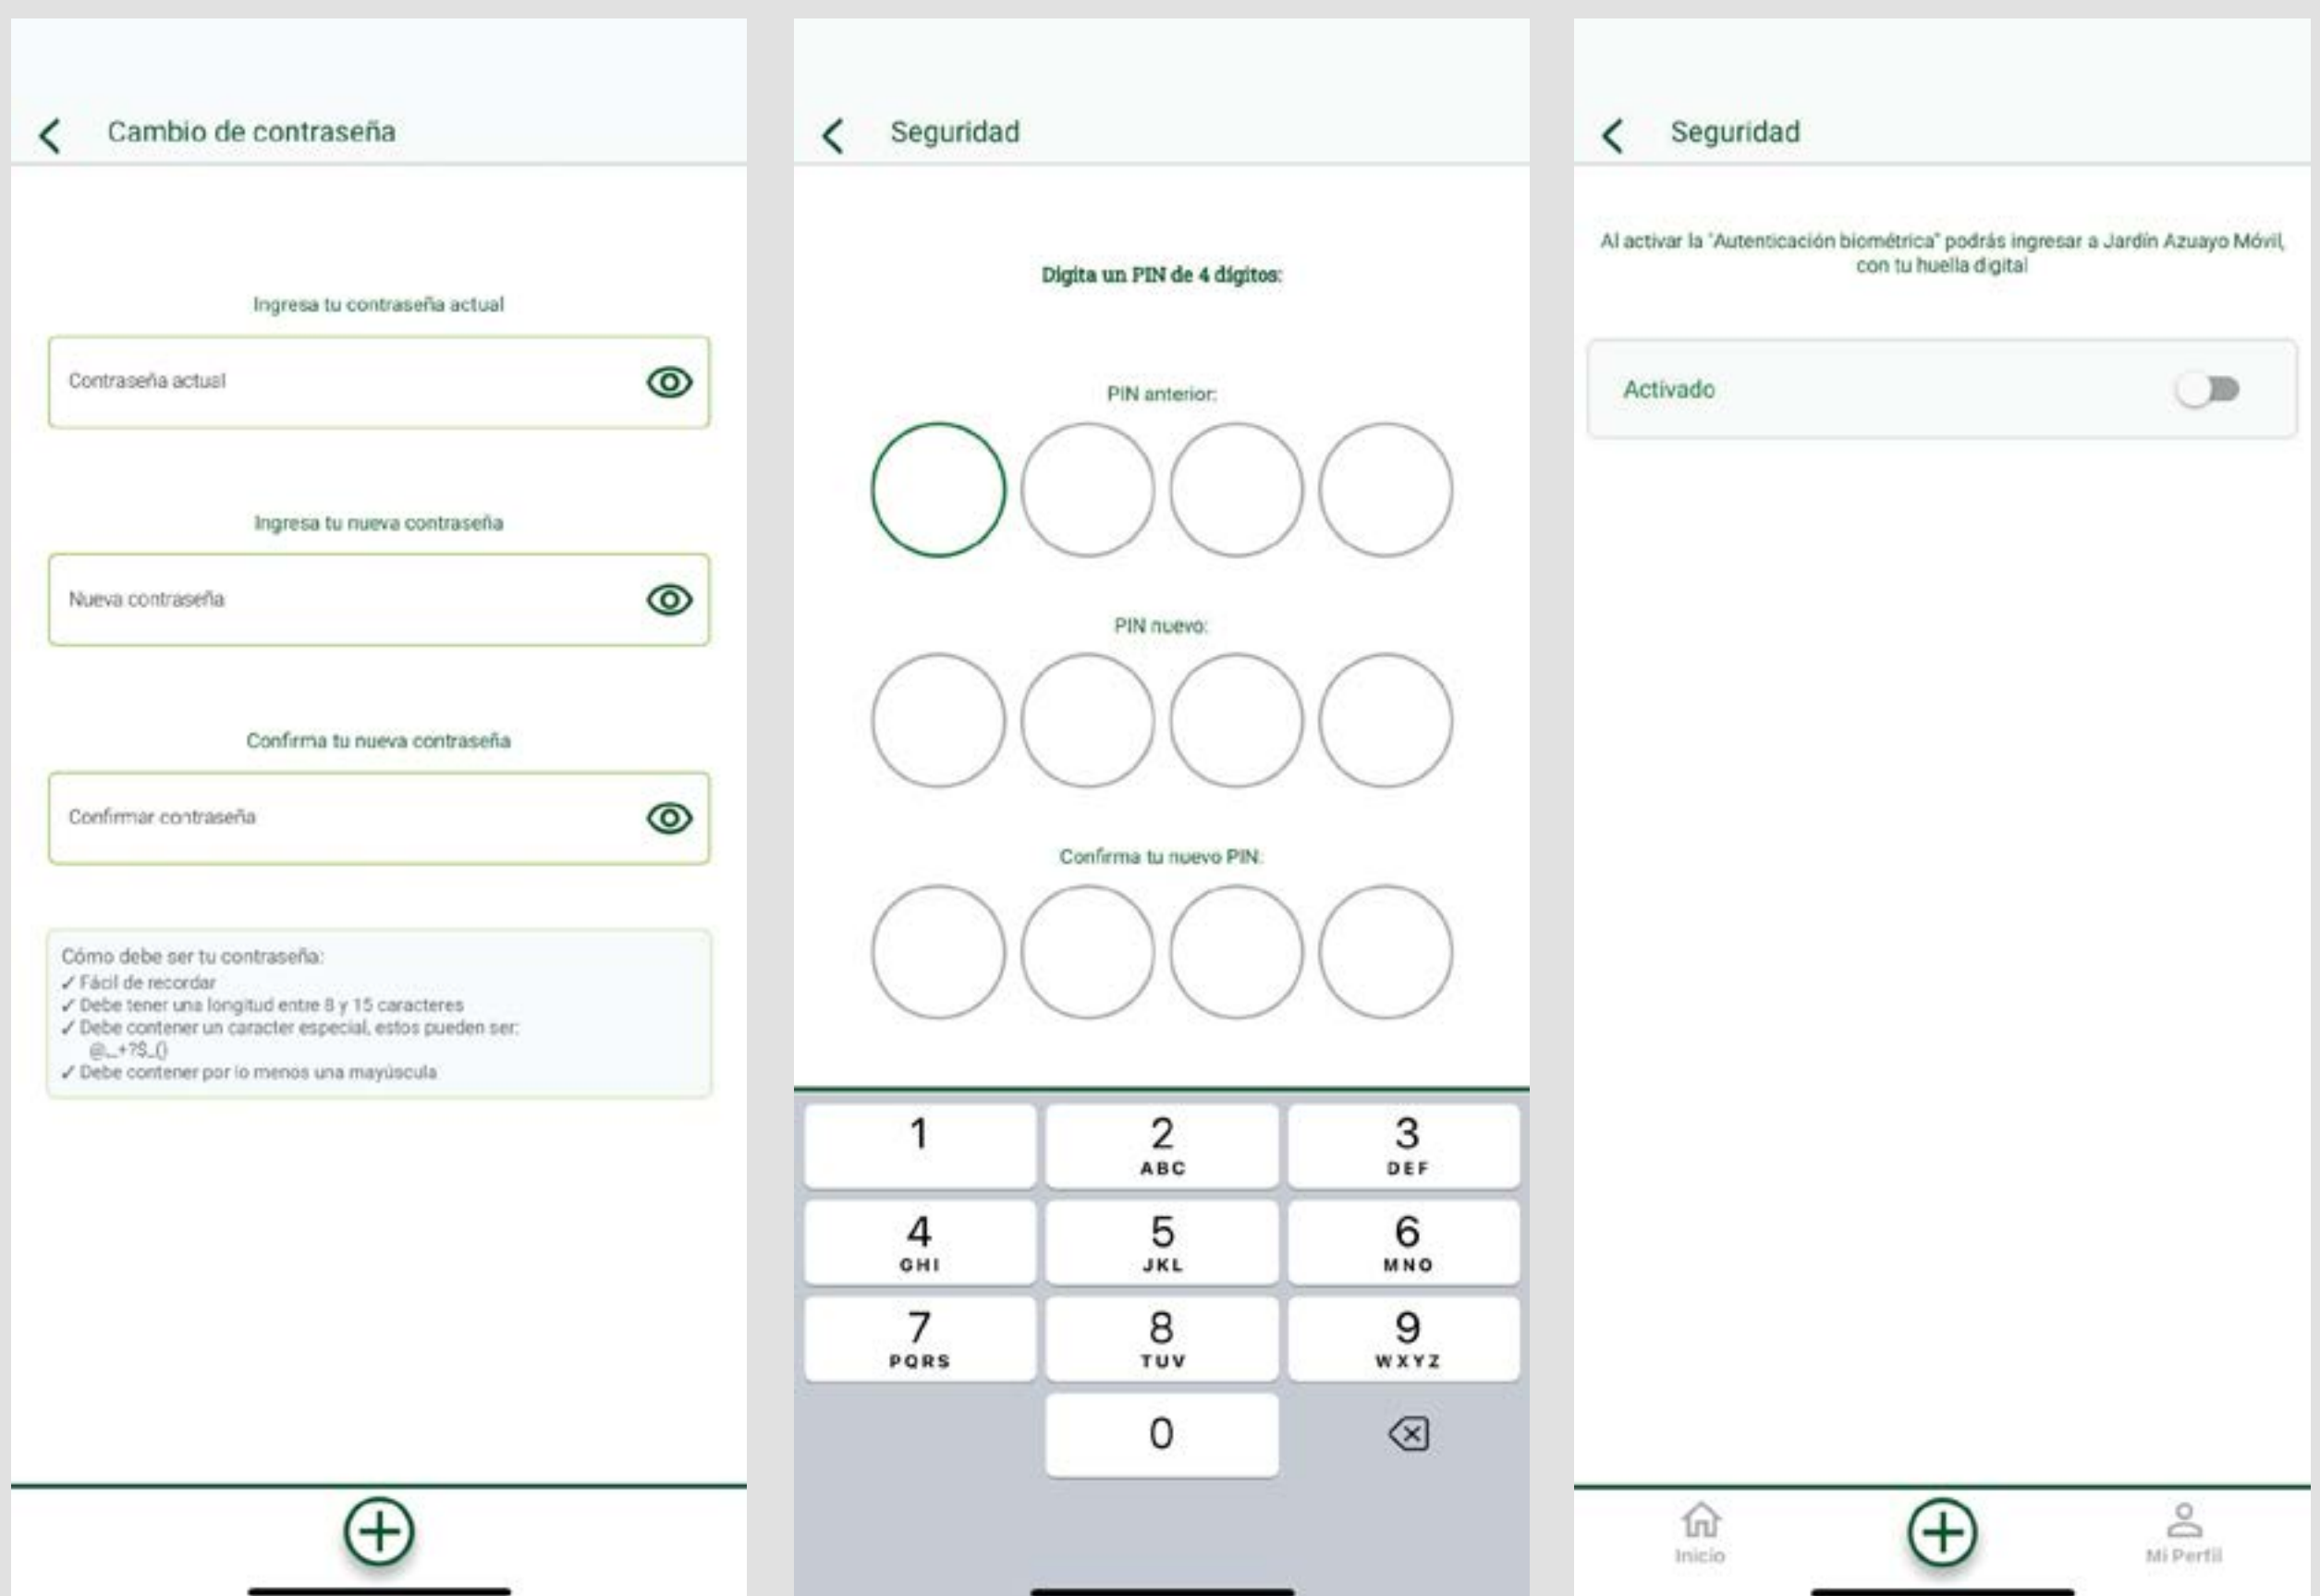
Cambio de contraseña

Ingresa tu contraseña actual

Contraseña actual

Ingresa tu nueva contraseña

Nueva contraseña

Confirma tu nueva contraseña

Confirmar contraseña

Cómo debe ser tu contraseña:
✓ Fácil de recordar
✓ Debe tener una longitud entre 8 y 15 caracteres
✓ Debe contener un caracter especial, estos pueden ser: @_+?$_()
✓ Debe contener por lo menos una mayúscula

Seguridad

Digita un PIN de 4 dígitos:

PIN anterior:

PIN nuevo:

Confirma tu nuevo PIN:

1
2 ABC
3 DEF
4 GHI
5 JKL
6 MNO
7 PQRS
8 TUV
9 WXYZ
0

Seguridad

Al activar la "Autenticación biométrica" podrás ingresar a Jardín Azuayo Móvil, con tu huella digital

Activado

Inicio

Mi Perfil